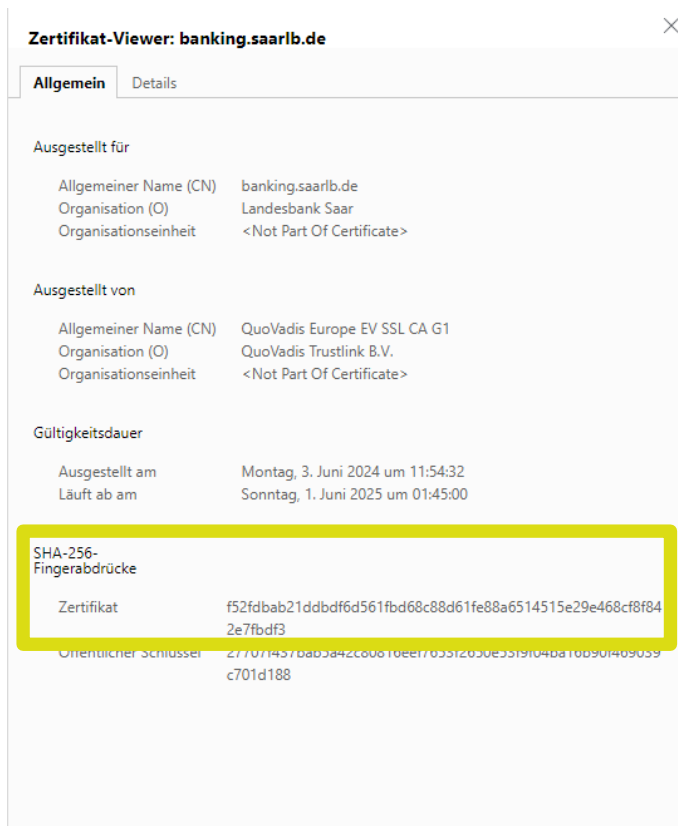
Zertifikat-Viewer: banking.saarlb.de

Allgemein Details

Ausgestellt für

| | |
|---|---|
| Allgemeiner Name (CN) | banking.saarlb.de |
| Organisation (O) | Landesbank Saar |
| Organisationseinheit | <Not Part Of Certificate> |

Ausgestellt von

| | |
|---|---|
| Allgemeiner Name (CN) | QuoVadis Europe EV SSL CA G1 |
| Organisation (O) | QuoVadis Trustlink B.V. |
| Organisationseinheit | <Not Part Of Certificate> |

Gültigkeitsdauer

| | |
|---|---|
| Ausgestellt am | Montag, 3. Juni 2024 um 11:54:32 |
| Läuft ab am | Sonntag, 1. Juni 2025 um 01:45:00 |

SHA-256-Fingerabdrücke

| | |
|---|---|
| Zertifikat | f52fdbab21ddbdf6d561fbd68c88d61fe88a6514515e29e468cf8f842e7fbdf3 |
| Öffentlicher Schlüssel | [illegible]c701d188 |